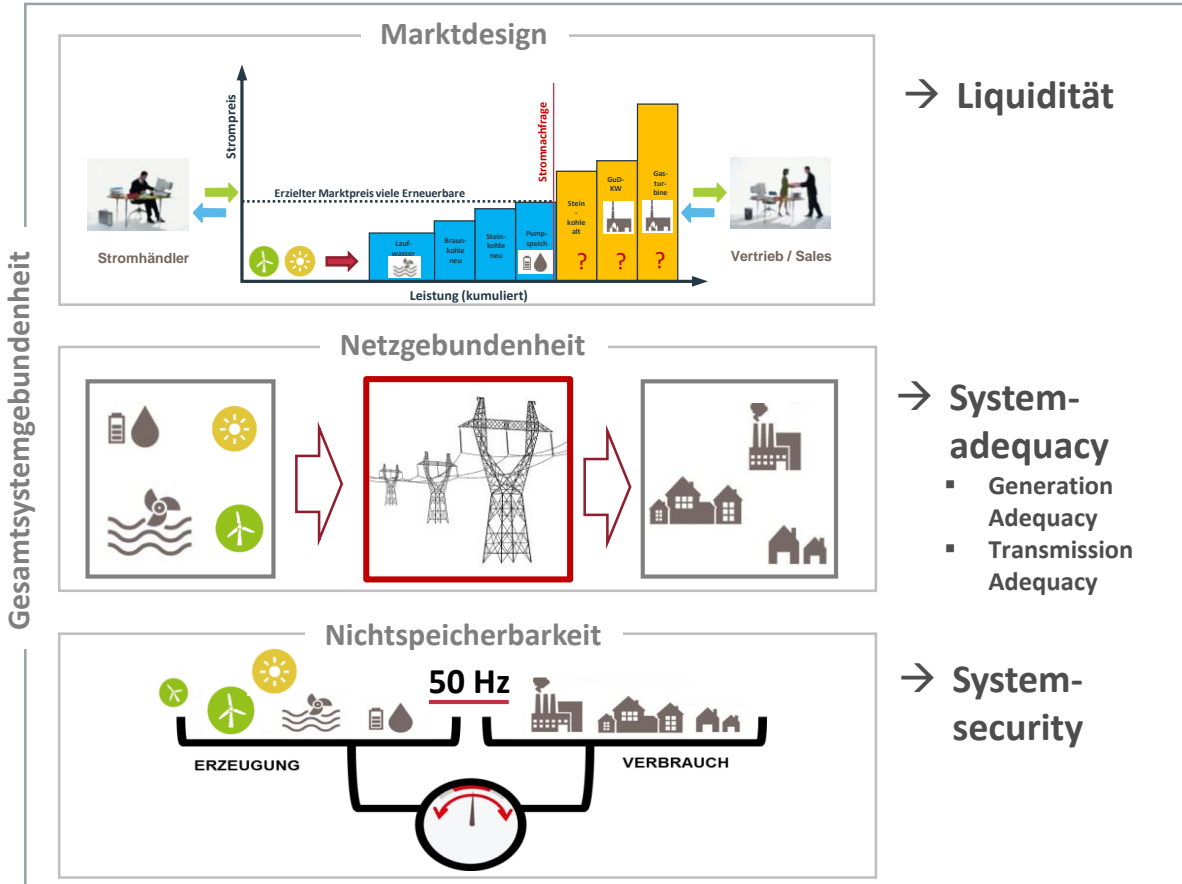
Gesamtsystemgebundenheit

Marktdesign

Strompreis

Stromnachfrage

Erzielter Marktpreis viele Erneuerbare

Lauf-wasser

Braun-kohle neu

Stein-kohle neu

Pump-speich

Stein-kohle alt

GuD-KW

Gas-tur-bine

? ? ?

Leistung (kumuliert)

Stromhändler

Vertrieb / Sales

→ Liquidität

Netzgebundenheit

→ System-adequacy

- Generation Adequacy
- Transmission Adequacy

Nichtspeicherbarkeit

50 Hz

ERZEUGUNG

VERBRAUCH

→ System-security